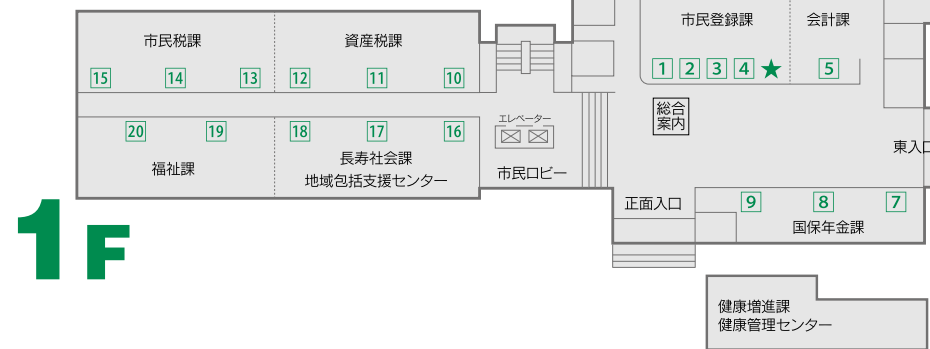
市民税課

15 14 13

資産税課

12 11 10

市民登録課

1 2 3 4 ★

会計課

5

総合案内

東入口

20 19

福祉課

18 17 16

長寿社会課
地域包括支援センター

エレベーター

市民ロビー

正面入口

9 8 7

国保年金課

1F

健康増進課
健康管理センター